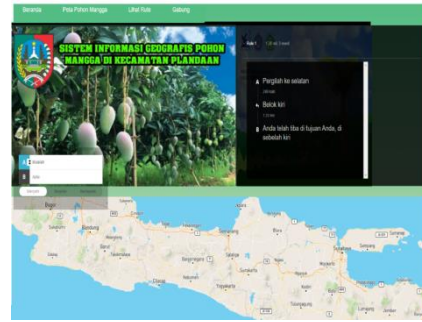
Beranda Peta Pohon Mangga Lihat Rute Galeri

SISTEM INFORMASI GEOGRAFIS POHON MANGGA DI KECAMATAN PLANDAAN

Rute 1 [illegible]

Pergilah ke selatan

Belok kiri

Anda telah tiba di tujuan Anda, di sebelah kiri

A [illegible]

B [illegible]

Bogor

Bandung

Semarang

Yogyakarta

Surabaya